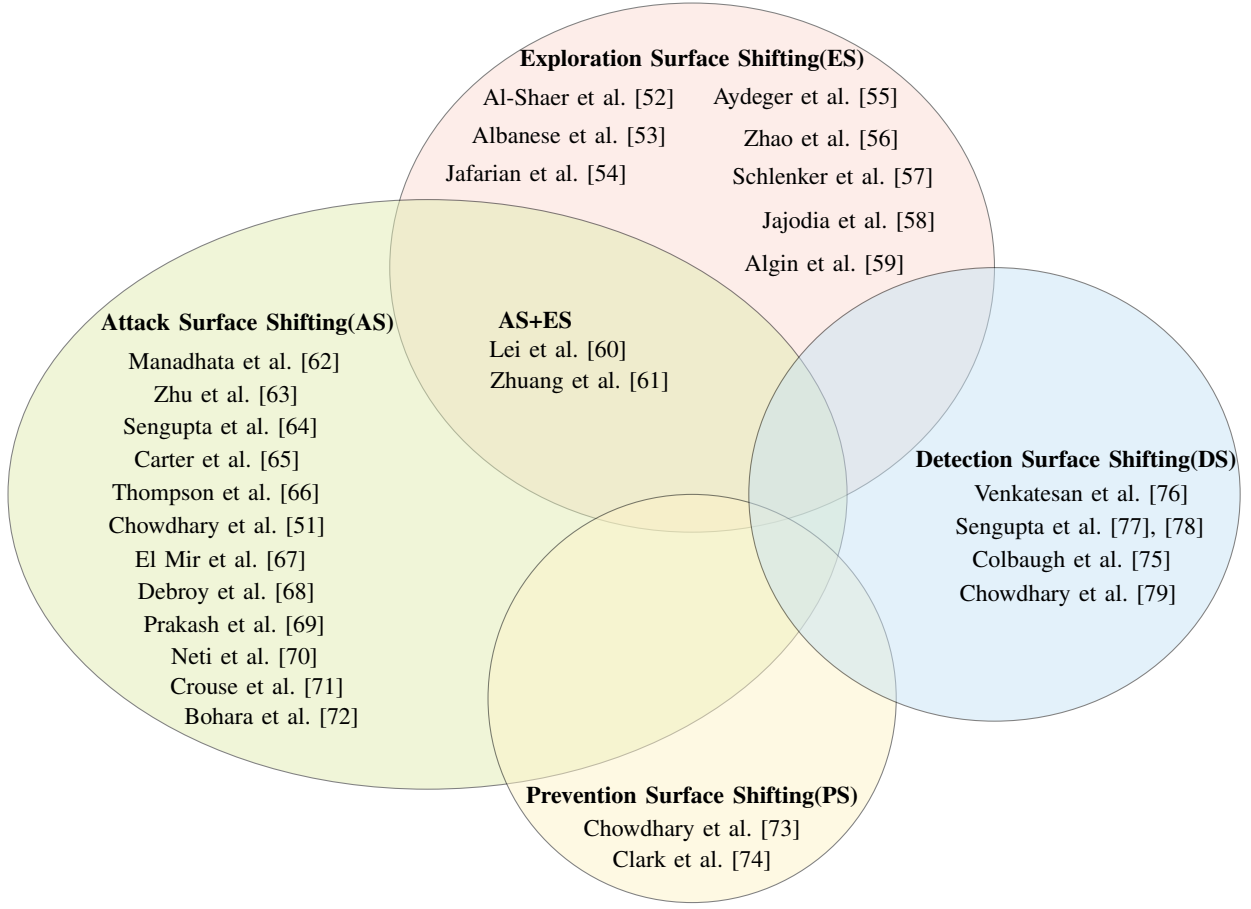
Exploration Surface Shifting(ES)
Al-Shaer et al. [52]
Aydeger et al. [55]
Albanese et al. [53]
Zhao et al. [56]
Jafarian et al. [54]
Schlenker et al. [57]
Jajodia et al. [58]
Algin et al. [59]

Attack Surface Shifting(AS)
Manadhata et al. [62]
Zhu et al. [63]
Sengupta et al. [64]
Carter et al. [65]
Thompson et al. [66]
Chowdhary et al. [51]
El Mir et al. [67]
Debroy et al. [68]
Prakash et al. [69]
Neti et al. [70]
Crouse et al. [71]
Bohara et al. [72]

AS+ES
Lei et al. [60]
Zhuang et al. [61]

Detection Surface Shifting(DS)
Venkatesan et al. [76]
Sengupta et al. [77], [78]
Colbaugh et al. [75]
Chowdhary et al. [79]

Prevention Surface Shifting(PS)
Chowdhary et al. [73]
Clark et al. [74]